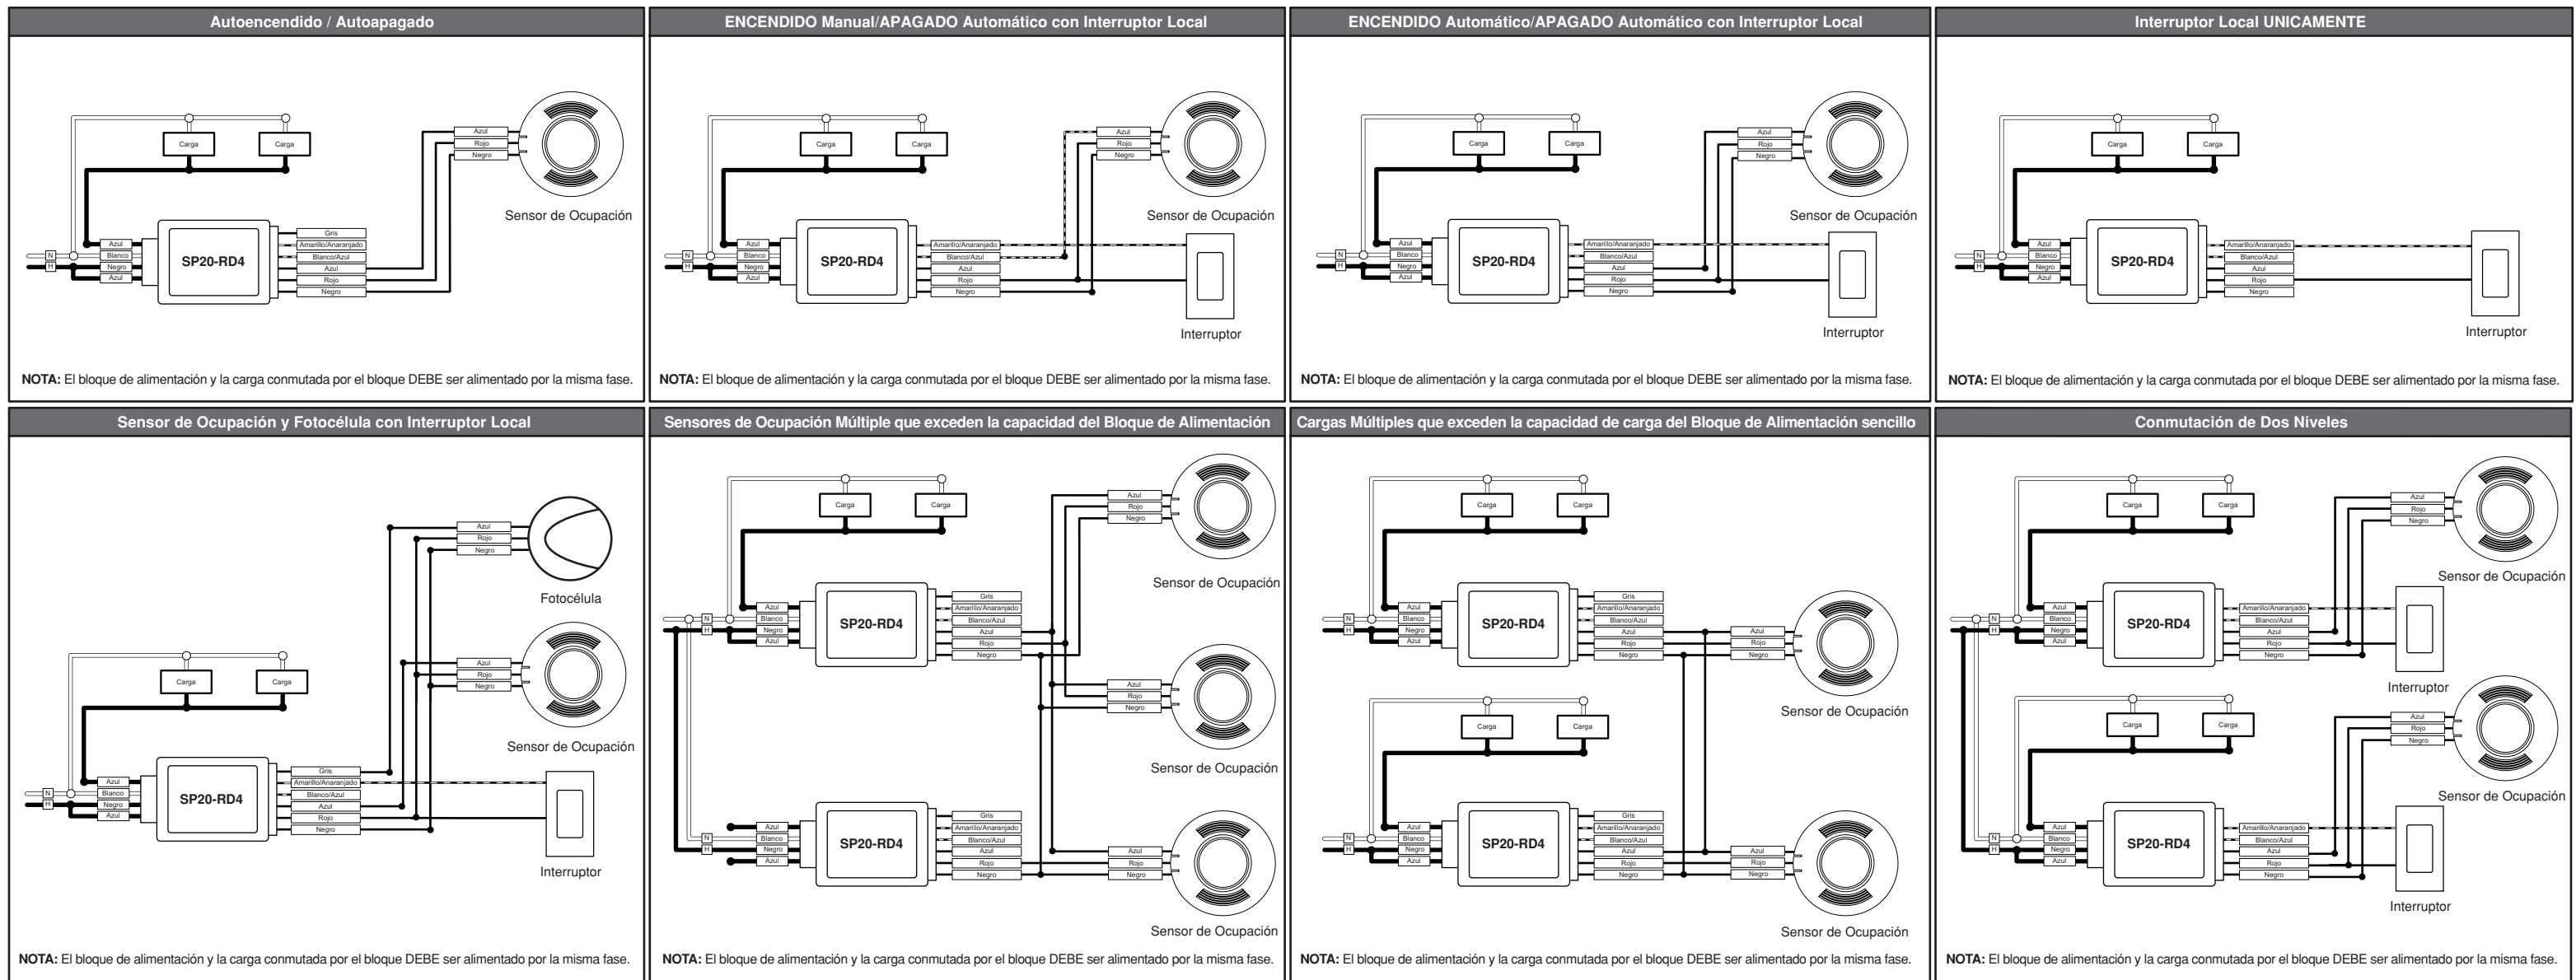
Autoencendido / Autoapagado

Carga Carga

Azul
Rojo
Negro

Sensor de Ocupación

N
H
Azul
Blanco
Negro
Azul

SP20-RD4

Gris
Amarillo/Anaranjado
Blanco/Azul
Azul
Rojo
Negro

NOTA: El bloque de alimentación y la carga conmutada por el bloque DEBE ser alimentado por la misma fase.

ENCENDIDO Manual/APAGADO Automático con Interruptor Local

Carga Carga

Azul
Rojo
Negro

Sensor de Ocupación

N
H
Azul
Blanco
Negro
Azul

SP20-RD4

Amarillo/Anaranjado
Blanco/Azul
Azul
Rojo
Negro

Interruptor

NOTA: El bloque de alimentación y la carga conmutada por el bloque DEBE ser alimentado por la misma fase.

ENCENDIDO Automático/APAGADO Automático con Interruptor Local

Carga Carga

Azul
Rojo
Negro

Sensor de Ocupación

N
H
Azul
Blanco
Negro
Azul

SP20-RD4

Amarillo/Anaranjado
Blanco/Azul
Azul
Rojo
Negro

Interruptor

NOTA: El bloque de alimentación y la carga conmutada por el bloque DEBE ser alimentado por la misma fase.

Interruptor Local UNICAMENTE

Carga Carga

N
H
Azul
Blanco
Negro
Azul

SP20-RD4

Amarillo/Anaranjado
Blanco/Azul
Azul
Rojo
Negro

Interruptor

NOTA: El bloque de alimentación y la carga conmutada por el bloque DEBE ser alimentado por la misma fase.

Sensor de Ocupación y Fotocélula con Interruptor Local

Azul
Rojo
Negro

Fotocélula

Carga Carga

Azul
Rojo
Negro

Sensor de Ocupación

N
H
Azul
Blanco
Negro
Azul

SP20-RD4

Gris
Amarillo/Anaranjado
Blanco/Azul
Azul
Rojo
Negro

Interruptor

NOTA: El bloque de alimentación y la carga conmutada por el bloque DEBE ser alimentado por la misma fase.

Sensores de Ocupación Múltiple que exceden la capacidad del Bloque de Alimentación

Carga Carga

Azul
Rojo
Negro

Sensor de Ocupación

N
H
Azul
Blanco
Negro
Azul

SP20-RD4

Gris
Amarillo/Anaranjado
Blanco/Azul
Azul
Rojo
Negro

Azul
Rojo
Negro

Sensor de Ocupación

N
H
Azul
Blanco
Negro
Azul

SP20-RD4

Gris
Amarillo/Anaranjado
Blanco/Azul
Azul
Rojo
Negro

Azul
Rojo
Negro

Sensor de Ocupación

NOTA: El bloque de alimentación y la carga conmutada por el bloque DEBE ser alimentado por la misma fase.

Cargas Múltiples que exceden la capacidad de carga del Bloque de Alimentación sencillo

Carga Carga

N
H
Azul
Blanco
Negro
Azul

SP20-RD4

Gris
Amarillo/Anaranjado
Blanco/Azul
Azul
Rojo
Negro

Azul
Rojo
Negro

Sensor de Ocupación

Carga Carga

N
H
Azul
Blanco
Negro
Azul

SP20-RD4

Gris
Amarillo/Anaranjado
Blanco/Azul
Azul
Rojo
Negro

Azul
Rojo
Negro

Sensor de Ocupación

NOTA: El bloque de alimentación y la carga conmutada por el bloque DEBE ser alimentado por la misma fase.

Conmutación de Dos Niveles

Carga Carga

Azul
Rojo
Negro

Sensor de Ocupación

N
H
Azul
Blanco
Negro
Azul

SP20-RD4

Amarillo/Anaranjado
Blanco/Azul
Azul
Rojo
Negro

Interruptor

Carga Carga

Azul
Rojo
Negro

Sensor de Ocupación

N
H
Azul
Blanco
Negro
Azul

SP20-RD4

Amarillo/Anaranjado
Blanco/Azul
Azul
Rojo
Negro

Interruptor

NOTA: El bloque de alimentación y la carga conmutada por el bloque DEBE ser alimentado por la misma fase.